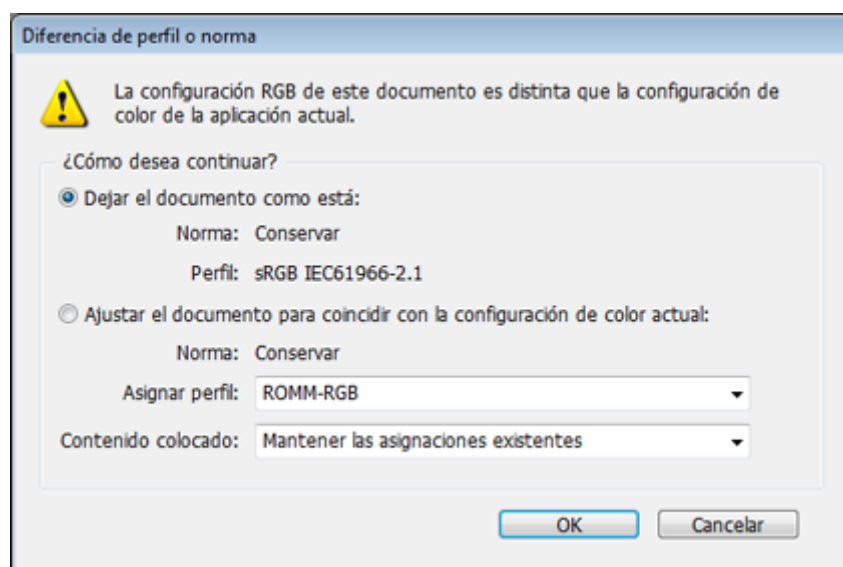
Diferencia de perfil o norma

La configuración RGB de este documento es distinta que la configuración de color de la aplicación actual.

¿Cómo desea continuar?

Dejar el documento como está:

Norma: Conservar

Perfil: sRGB IEC61966-2.1

Ajustar el documento para coincidir con la configuración de color actual:

Norma: Conservar

Asignar perfil: ROMM-RGB

Contenido colocado: Mantener las asignaciones existentes

OK

Cancelar